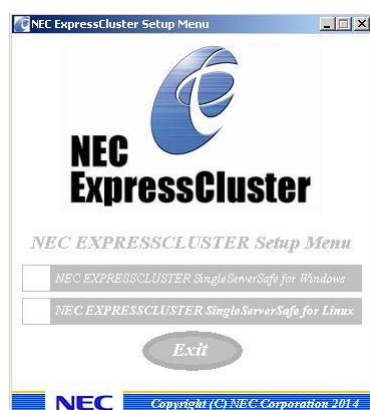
NEC ExpressCluster Setup Menu

NEC ExpressCluster

NEC EXPRESSCLUSTER Setup Menu

NEC EXPRESSCLUSTER SingleServerSafe for Windows

NEC EXPRESSCLUSTER SingleServerSafe for Linux

Exit

NEC

Copyright (C) NEC Corporation 2014